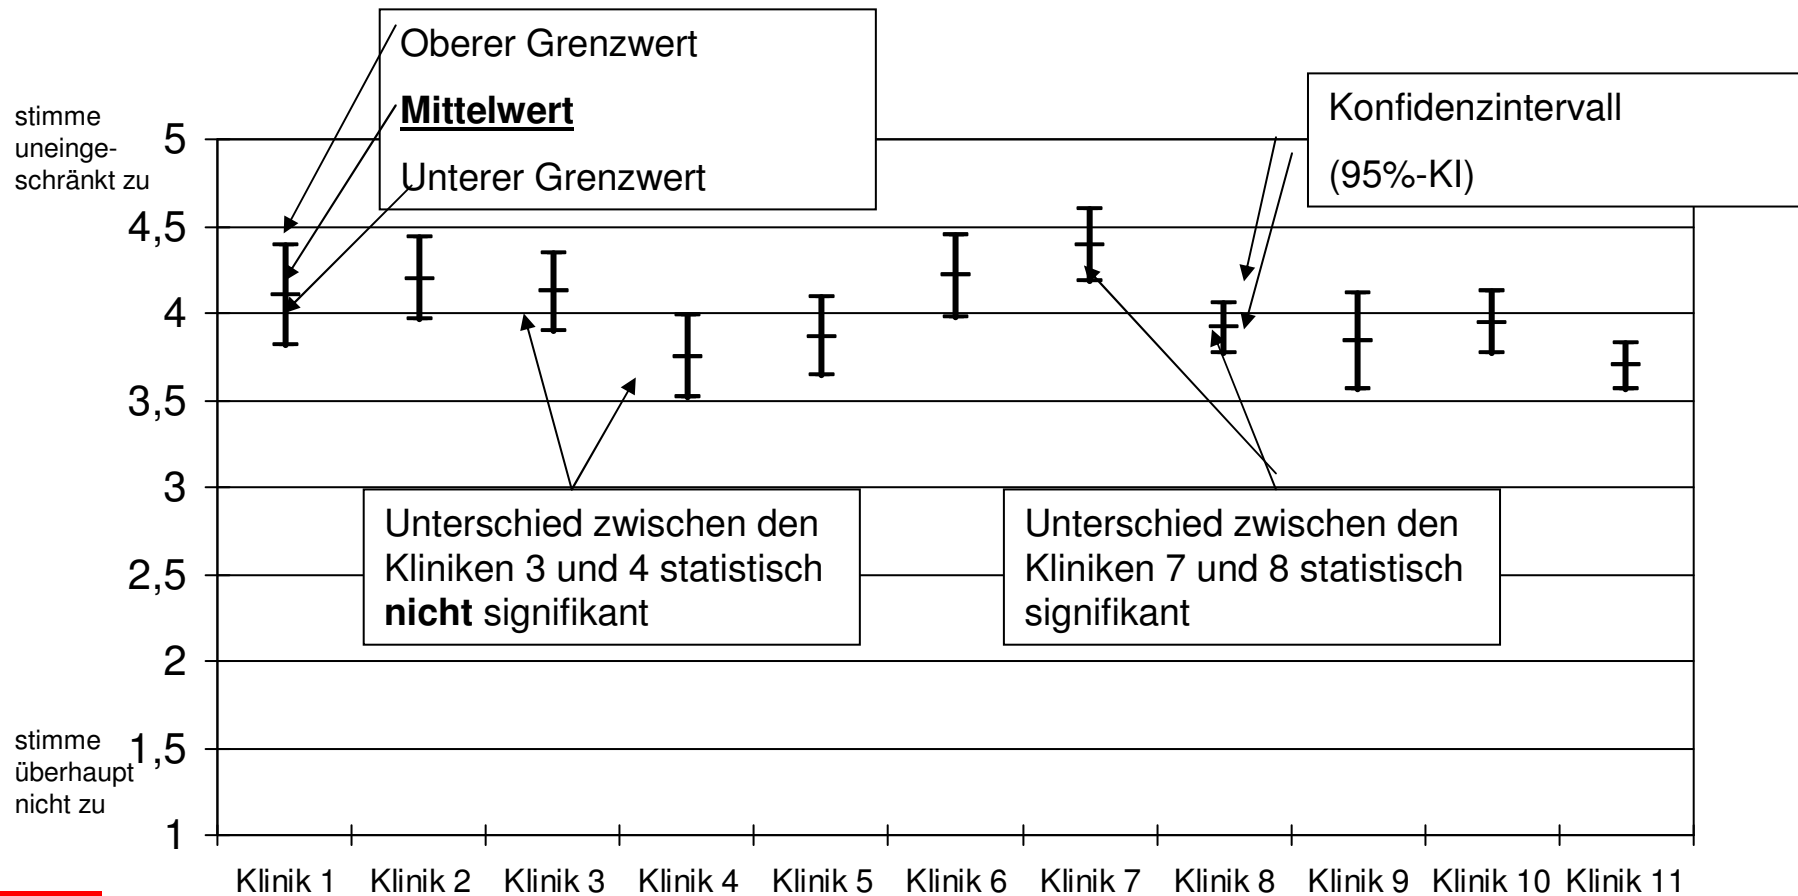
Oberer Grenzwert

**Mittelwert**

Unterer Grenzwert

Konfidenzintervall

(95%-KI)

stimme uneingeschränkt zu

5

4,5

4

3,5

3

2,5

2

stimme überhaupt nicht zu

1,5

1

Unterschied zwischen den Kliniken 3 und 4 statistisch **nicht** signifikant

Unterschied zwischen den Kliniken 7 und 8 statistisch signifikant

Klinik 1 Klinik 2 Klinik 3 Klinik 4 Klinik 5 Klinik 6 Klinik 7 Klinik 8 Klinik 9 Klinik 10 Klinik 11